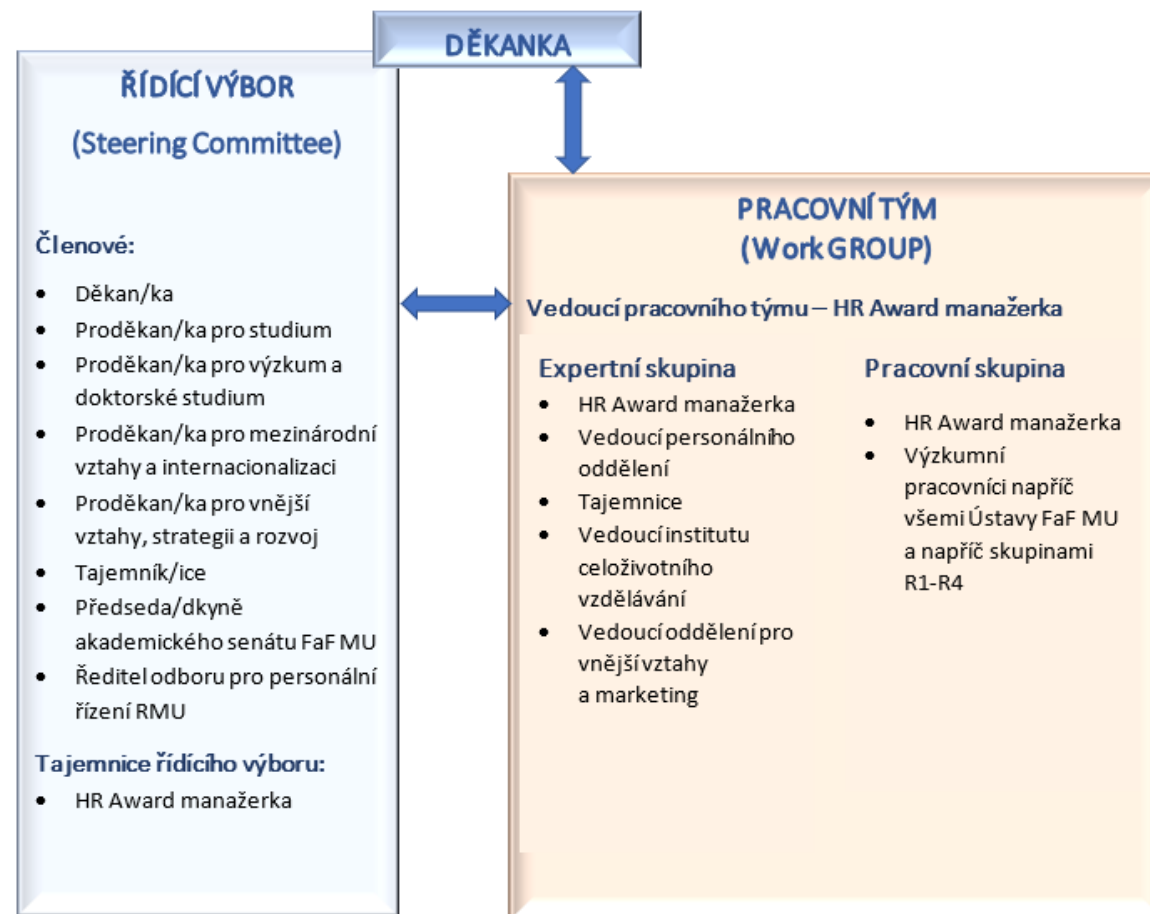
DĚKANKA

ŘÍDÍCÍ VÝBOR
(Steering Committee)

Členové:

- Děkan/ka
- Proděkan/ka pro studium
- Proděkan/ka pro výzkum a doktorské studium
- Proděkan/ka pro mezinárodní vztahy a internacionalizaci
- Proděkan/ka pro vnější vztahy, strategii a rozvoj
- Tajemník/ice
- Předseda/dkyně akademického senátu FaF MU
- Ředitel odboru pro personální řízení RMU

Tajemnice řídícího výboru:

- HR Award manažerka

PRACOVNÍ TÝM
(Work GROUP)

Vedoucí pracovního týmu – HR Award manažerka

Expertní skupina

- HR Award manažerka
- Vedoucí personálního oddělení
- Tajemnice
- Vedoucí institutu celoživotního vzdělávání
- Vedoucí oddělení pro vnější vztahy a marketing

Pracovní skupina

- HR Award manažerka
- Výzkumní pracovníci napříč všemi Ústavy FaF MU a napříč skupinami R1-R4